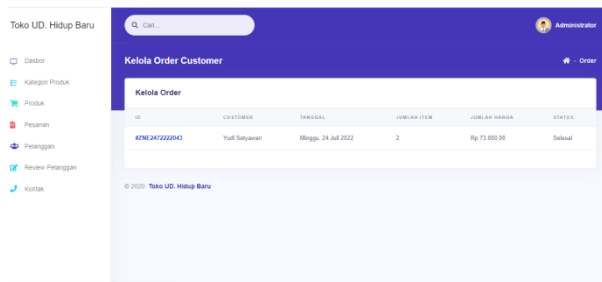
Toko UD. Hidup Baru

Dasbor

Kategori Produk

Produk

Pesanan

Pelanggan

Review Pelanggan

Kontak

Cari...

Administrator

Kelola Order Customer

Order

Kelola Order

| ID | CUSTOMER | TANGGAL | JUMLAH ITEM | JUMLAH HARGA | STATUS |
|---|---|---|---|---|---|
| #ZNE2472222043 | Yudi Setyawan | Minggu, 24 Juli 2022 | 2 | Rp 73.000,00 | Selesai |

© 2020 Toko UD. Hidup Baru